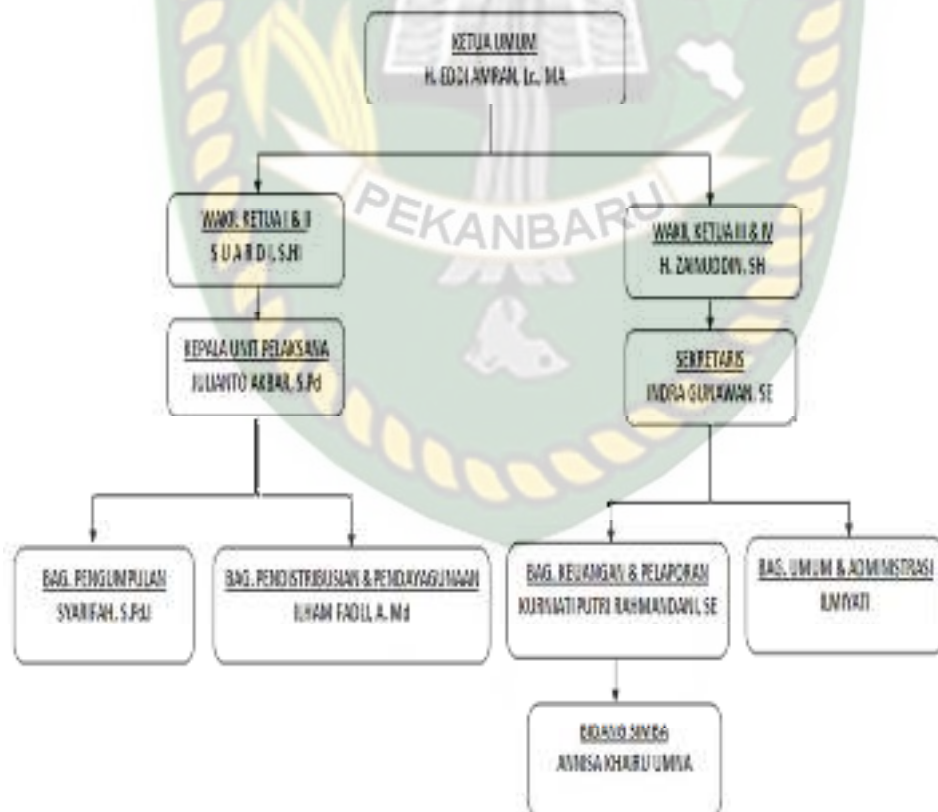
KETUA UMUM
H. EDDI AMIRAN, Lc., MA

PEKANBARU

WAKIL KETUA I & II
S U A R D I, S.HI

WAKIL KETUA III & IV
H. ZAINUDDIN, SH

KEPALA UNIT PELAKSANA
JULIANTO AKBAR, S.Pd

SEKRETARIS
INDRA GUNAWAN, SE

BAG. PENGUMPULAN
SYARIFAH, S.PdI

BAG. PENDISTRIBUSIAN & PENDAYAGUNAAN
ILHAM FADILL A. Md

BAG. KEUANGAN & PELAPORAN
KURNIATI PUTRI RAHMANDANI, SE

BAG. UMUM & ADMINISTRASI
ILMIYATI

BIDANG SINDA
ANNISA KHAIRU UMMA